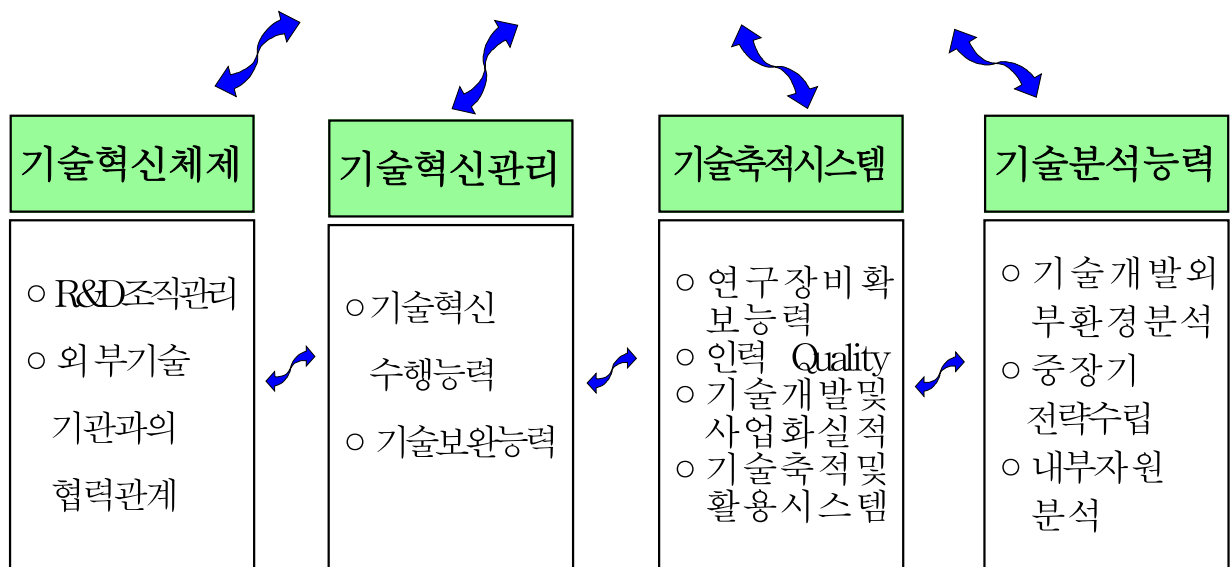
기술혁신체제

○ R&D조직관리

○ 외부기술 기관과의 협력관계

기술혁신관리

○기술혁신 수행능력

○ 기술보완능력

기술축적시스템

○ 연구장비확보능력

○ 인력 Quality

○ 기술개발및 사업화실적

○ 기술축적및 활용시스템

기술분석능력

○ 기술개발외부환경분석

○ 중장기 전략수립

○ 내부자원 분석